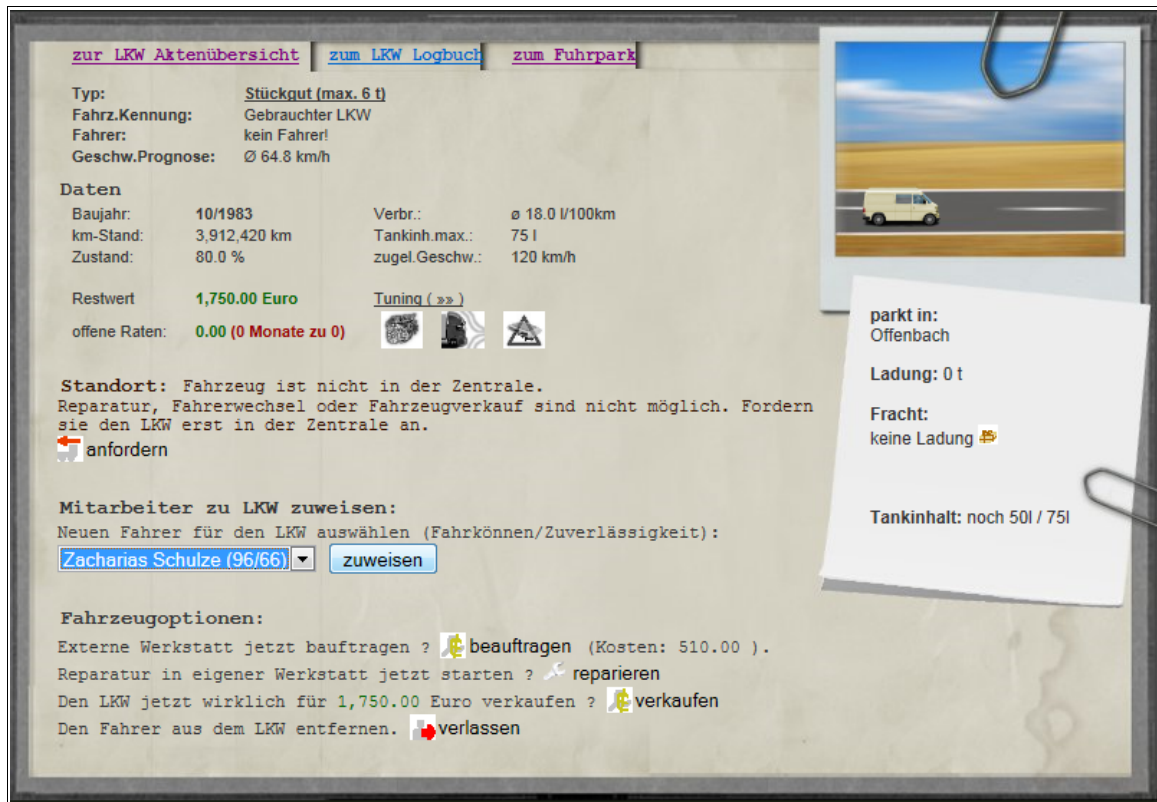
zur LKW Aktenübersicht | zum LKW Logbuch | zum Fuhrpark

Typ: Stückgut (max. 6 t)
Fahrz.Kennung: Gebrauchter LKW
Fahrer: kein Fahrer!
Geschw.Prognose: Ø 64.8 km/h

Daten

| Baujahr: | 10/1983 | Verbr.: | ø 18.0 l/100km |
|---|---|---|---|
| km-Stand: | 3,912,420 km | Tankinh.max.: | 75 l |
| Zustand: | 80.0 % | zugel.Geschw.: | 120 km/h |

Restwert 1,750.00 Euro Tuning ( »» )
offene Raten: 0.00 (0 Monate zu 0)

Standort: Fahrzeug ist nicht in der Zentrale.
Reparatur, Fahrerwechsel oder Fahrzeugverkauf sind nicht möglich. Fordern sie den LKW erst in der Zentrale an.
anfordern

Mitarbeiter zu LKW zuweisen:
Neuen Fahrer für den LKW auswählen (Fahrkönnen/Zuverlässigkeit):
Zacharias Schulze (96/66) zuweisen

Fahrzeugoptionen:
Externe Werkstatt jetzt bauftragen ? beauftragen (Kosten: 510.00 ).
Reparatur in eigener Werkstatt jetzt starten ? reparieren
Den LKW jetzt wirklich für 1,750.00 Euro verkaufen ? verkaufen
Den Fahrer aus dem LKW entfernen. verlassen

parkt in:
Offenbach

Ladung: 0 t

Fracht:
keine Ladung

Tankinhalt: noch 50l / 75l